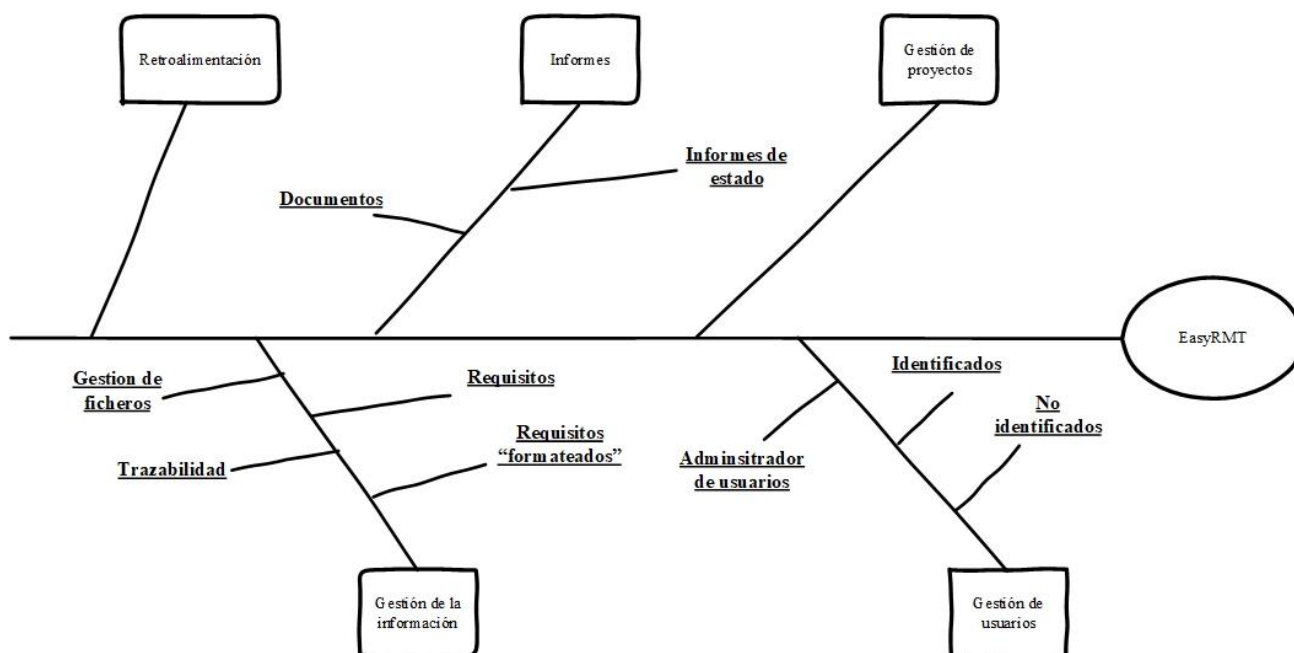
Retroalimentación

Informes

Gestión de proyectos

Informes de estado

Documentos

EasyRMT

Gestion de ficheros

Requisitos

Requisitos "formateados"

Trazabilidad

Identificados

No identificados

Adminsitrador de usuarios

Gestión de la información

Gestión de usuarios